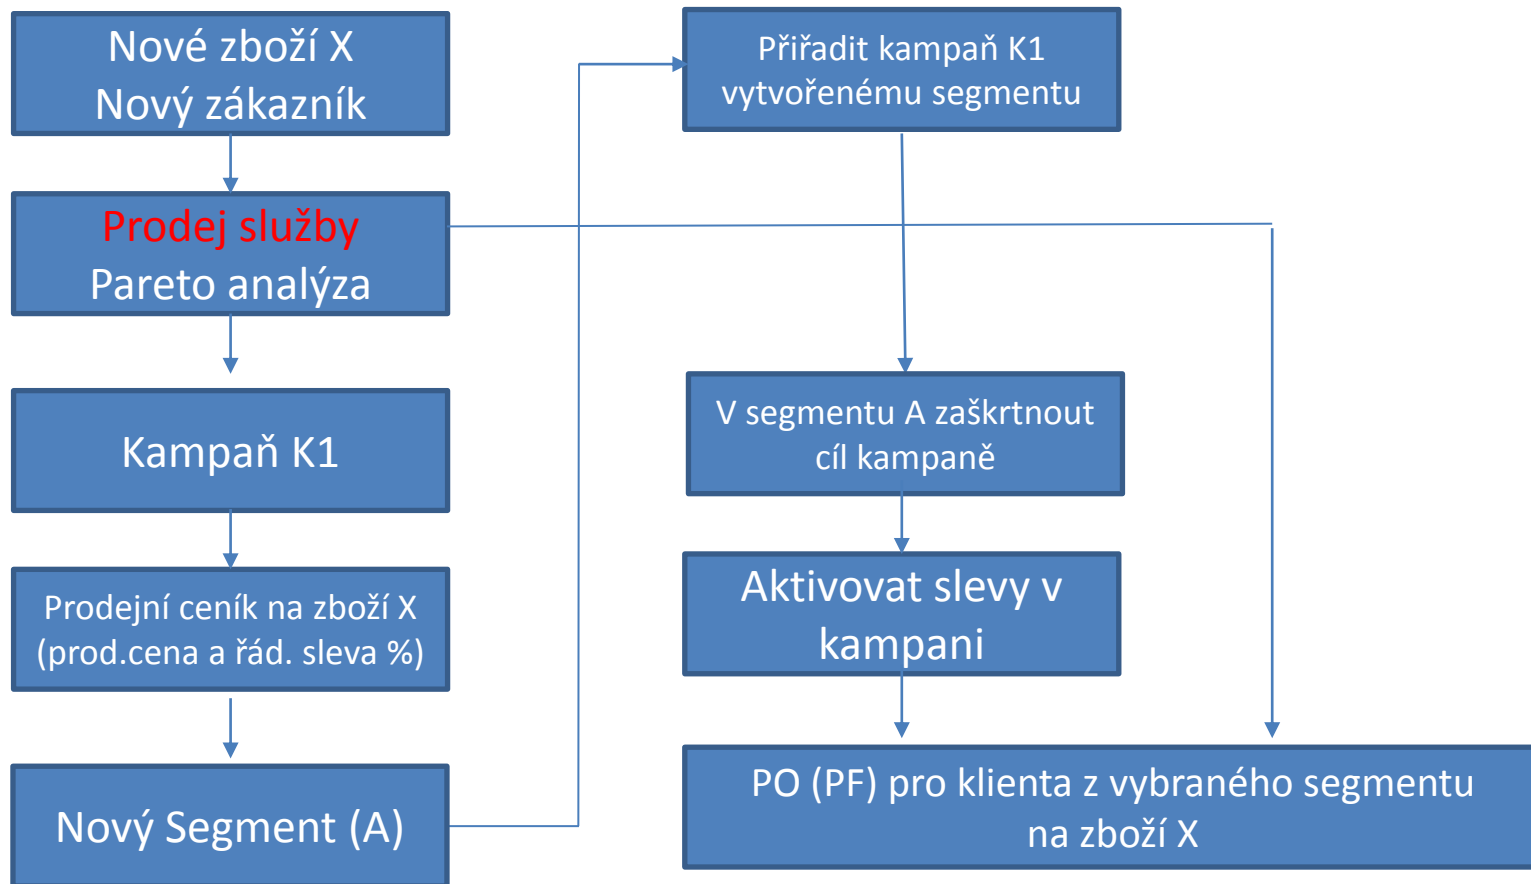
Nové zboží X
Nový zákazník

Prodej služby
Pareto analýza

Kampaň K1

Prodejní ceník na zboží X
(prod.cena a řád. sleva %)

Nový Segment (A)

Přiřadit kampaň K1
vytvořenému segmentu

V segmentu A zaškrtnout
cíl kampaně

Aktivovat slevy v
kampani

PO (PF) pro klienta z vybraného segmentu
na zboží X